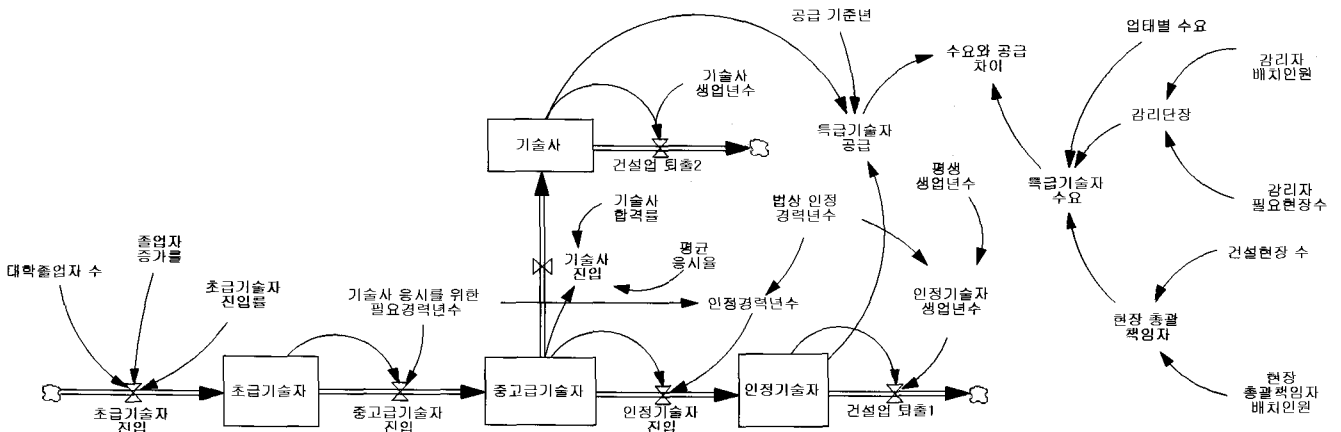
공급 기준년

업태별 수요

감리자 배치인원

수요와 공급 차이

기술사 생업년수

감리단장

기술사

건설업 퇴출2

특급기술자 공급

평생 생업년수

특급기술자 수요

감리자 필요현장수

기술사 합격률

법상 인정 경력년수

졸업자 증가률

기술사 진입

평균 응시율

건설현장 수

대학졸업자 수

초급기술자 진입률

기술사 응시를 위한 필요경력년수

인정경력년수

인정기술자 생업년수

현장 총괄 책임자

초급기술자

중고급기술자

인정기술자

현장 총괄책임자 배치인원

초급기술자 진입

중고급기술자 진입

인정기술자 진입

건설업 퇴출1